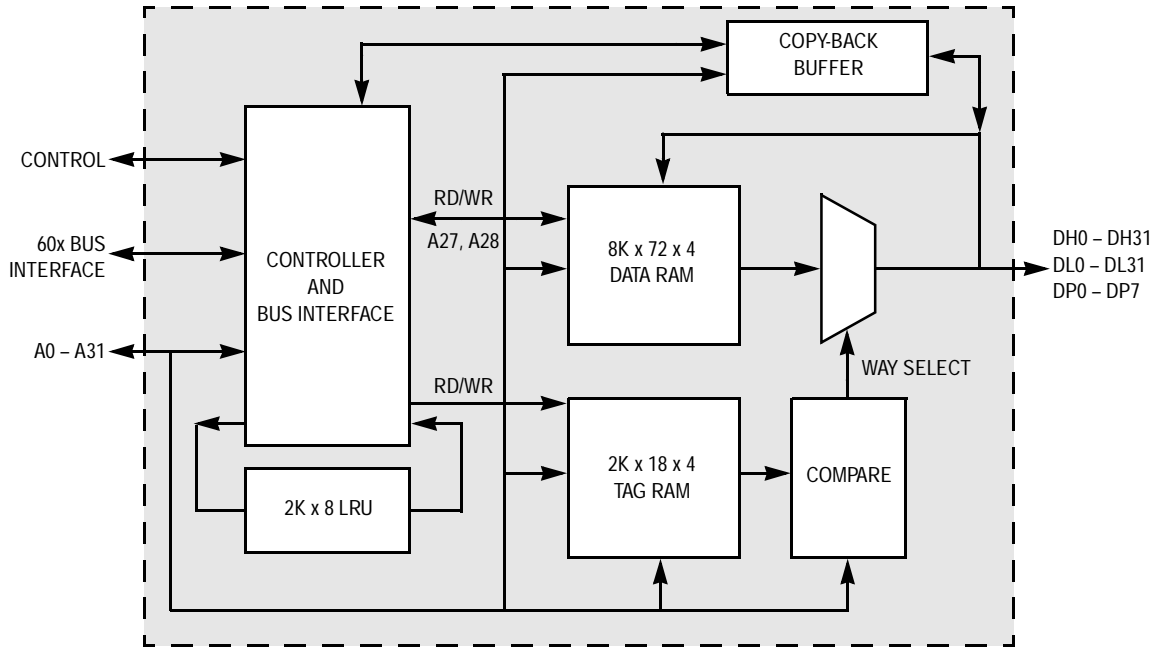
COPY-BACK BUFFER

CONTROL

60x BUS INTERFACE

A0 – A31

CONTROLLER AND BUS INTERFACE

RD/WR

A27, A28

8K x 72 x 4 DATA RAM

DH0 – DH31
DL0 – DL31
DP0 – DP7

WAY SELECT

RD/WR

2K x 18 x 4 TAG RAM

COMPARE

2K x 8 LRU